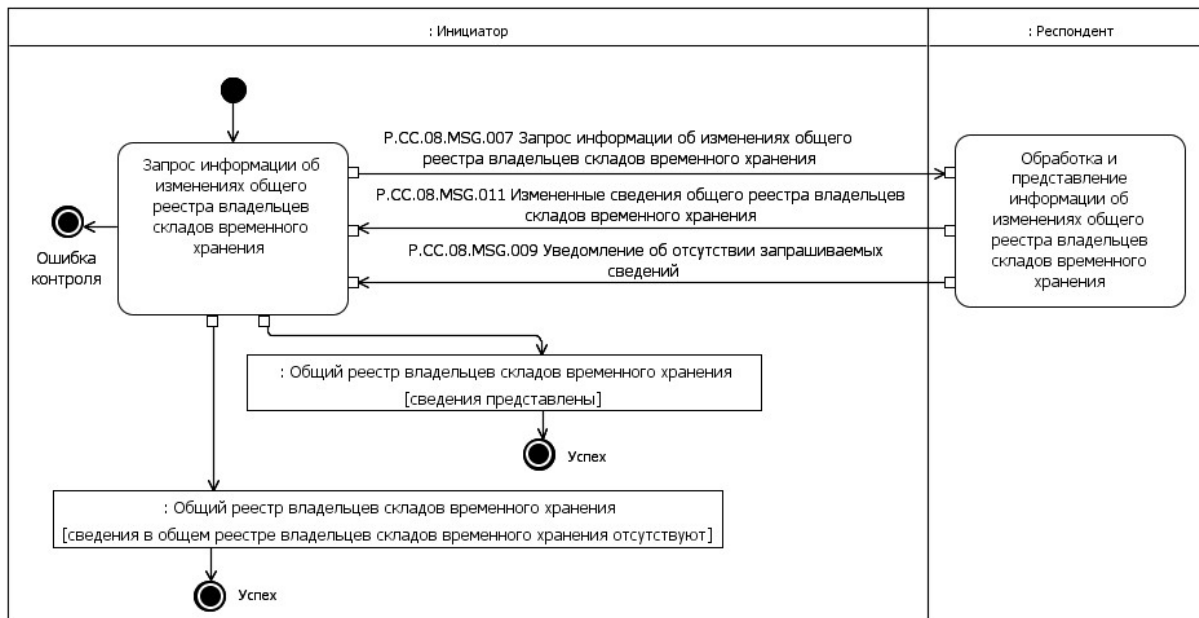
: Инициатор

: Респондент

Запрос информации об изменениях общего реестра владельцев складов временного хранения

P.CC.08.MSG.007 Запрос информации об изменениях общего реестра владельцев складов временного хранения

Обработка и представление информации об изменениях общего реестра владельцев складов временного хранения

P.CC.08.MSG.011 Измененные сведения общего реестра владельцев складов временного хранения

P.CC.08.MSG.009 Уведомление об отсутствии запрашиваемых сведений

Ошибка контроля

: Общий реестр владельцев складов временного хранения
[сведения представлены]

Успех

: Общий реестр владельцев складов временного хранения
[сведения в общем реестре владельцев складов временного хранения отсутствуют]

Успех